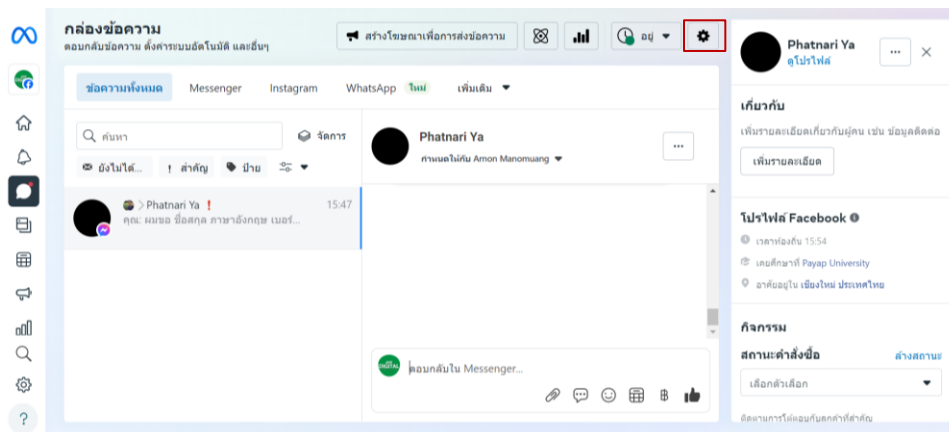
กล่องข้อความ
ตอบกลับข้อความ ตั้งค่าระบบอัตโนมัติ และอื่นๆ

สร้างโฆษณาเพื่อการส่งข้อความ

อยู่

Phatnari Ya
ดูโปรไฟล์

ข้อความทั้งหมด Messenger Instagram WhatsApp ใหม่ เพิ่มเติม

ค้นหา
จัดการ
ยังไม่ได้... สำคัญ ป้าย

Phatnari Ya !
15:47
คุณ: ผมขอ ชื่อสกุล ภาษาอังกฤษ เบอร์...

Phatnari Ya
กำหนดให้กับ Amon Manomuang

ตอบกลับใน Messenger...

เกี่ยวกับ
เพิ่มรายละเอียดเกี่ยวกับผู้คน เช่น ข้อมูลติดต่อ
เพิ่มรายละเอียด

โปรไฟล์ Facebook
เวลาท้องถิ่น 15:54
เคยศึกษาที่ Payap University
อาศัยอยู่ใน เชียงใหม่ ประเทศไทย

กิจกรรม
สถานะคำสั่งซื้อ
ล้างสถานะ
เลือกตัวเลือก
ติดตามการโต้ตอบกับลูกค้าที่สำคัญ